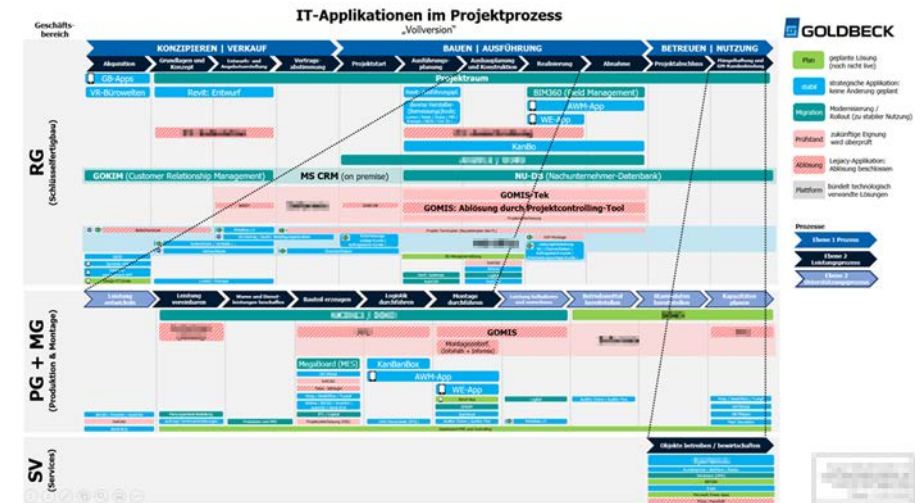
Geschäftsbereich

IT-Applikationen im Projektprozess
„Vollversion"

GOLDBECK

KONZIPIEREN | VERKAUF
BAUEN | AUSFÜHRUNG
BETREUEN | NUTZUNG

Akquisition
Grundlagen und Konzept
Entwurfs- und Angebotserstellung
Vertragsabstimmung
Projektstart
Ausführungsplanung
Ausbauplanung und Konstruktion
Realisierung
Abnahme
Projektabschluss
Mängelhaftung und GW-Kundenbindung

GB-Apps
VR-Bürowelten
Revit: Entwurf
Projektraum
Revit: Ausführungsplanung
BIM360 (Field Management)
AWM-App
WE-App
KanBo

RG (Schlüsselfertigbau)

GOKIM (Customer Relationship Management)
MS CRM (on premise)
NU-DB (Nachunternehmer-Datenbank)
GOMIS-Tek
GOMIS: Ablösung durch Projektcontrolling-Tool

PG + MG (Produktion & Montage)

Leistung
Leistung vereinbaren
Waren und Dienstleistungen beschaffen
Bauteil erzeugen
Logistik durchführen
Montage durchführen
Leistung beauftragen und umsetzen
Betriebsmittel bereitstellen
Kapazitäten planen

GOMIS
Montageberichte (Infofahrt + Infomex)
Megaboard (MES)
KanBanBox
AWM-App
WE-App

SV (Services)

Objekte betreiben / bewirtschaften

Plan — geplante Lösung (noch nicht live)
stabil — strategische Applikation: keine Änderung geplant
Migration — Modernisierung / Rollout (zu stabiler Nutzung)
Prüfstand — zukünftige Eignung wird überprüft
Ablösung — Legacy-Applikation: Ablösung beschlossen
Plattform — bündelt technologisch verwandte Lösungen

Prozesse
Ebene 1 Prozess
Ebene 2 Leistungsprozess
Ebene 3 Unterleistungsprozess